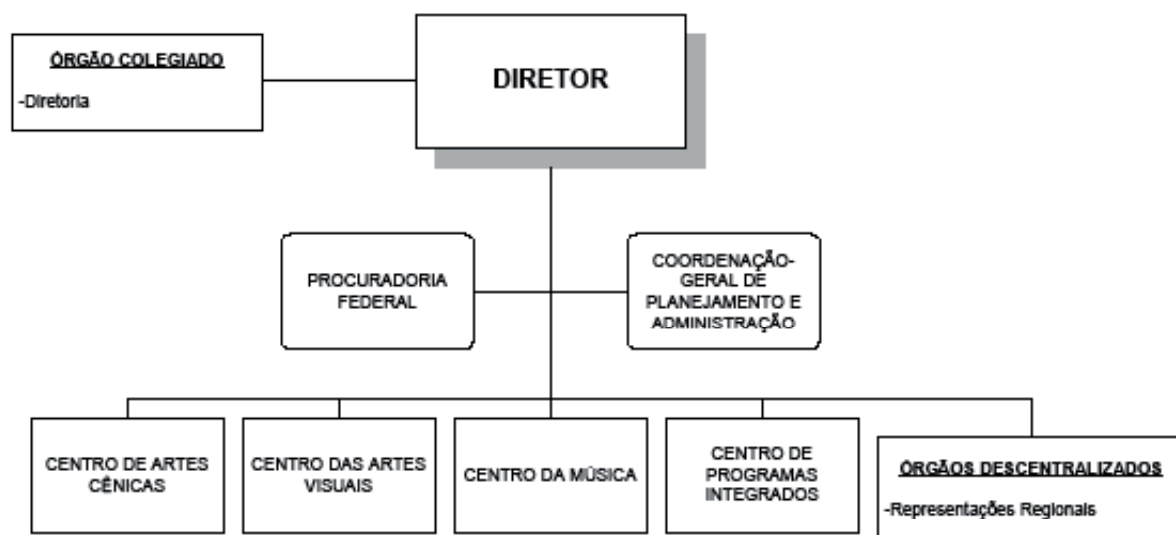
ÓRGÃO COLEGIADO

-Diretoria

DIRETOR

PROCURADORIA FEDERAL

COORDENAÇÃO-GERAL DE PLANEJAMENTO E ADMINISTRAÇÃO

CENTRO DE ARTES CÊNICAS

CENTRO DAS ARTES VISUAIS

CENTRO DA MÚSICA

CENTRO DE PROGRAMAS INTEGRADOS

ÓRGÃOS DESCENTRALIZADOS

-Representações Regionais